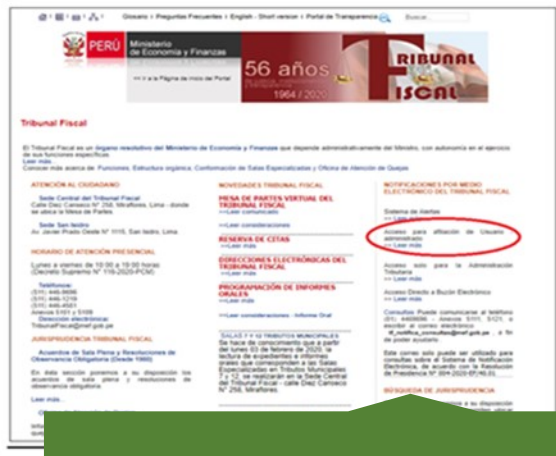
Glosario | Preguntas Frecuentes | English - Short version | Portal de Transparencia Buscar

PERÚ Ministerio de Economía y Finanzas

>> Ir a la Página de inicio del Portal

56 años 1964 / 2020

TRIBUNAL FISCAL

Tribunal Fiscal

El Tribunal Fiscal es un órgano resolutivo del Ministerio de Economía y Finanzas que depende administrativamente del Ministro, con autonomía en el ejercicio de sus funciones específicas.
Leer más...
Conocer más acerca de: Funciones, Estructura orgánica, Conformación de Salas Especializadas y Oficina de Atención de Quejas

ATENCIÓN AL CIUDADANO

Sede Central del Tribunal Fiscal
Calle Diez Canseco N° 258, Miraflores, Lima - donde se ubica la Mesa de Partes

Sede San Isidro
Av. Javier Prado Oeste N° 1115, San Isidro, Lima

HORARIO DE ATENCIÓN PRESENCIAL

Lunes a viernes de 10:00 a 19:00 horas
(Decreto Supremo N° 116-2020-PCM)

Teléfonos:
(511) 445-9690
(511) 446-1219
(511) 446-4561
Anexos 5101 y 5109
Dirección electrónica:
TribunalFiscal@mef.gob.pe

JURISPRUDENCIA TRIBUNAL FISCAL

Acuerdos de Sala Plena y Resoluciones de Observancia Obligatoria (Desde 1960)

En esta sección ponemos a su disposición los acuerdos de sala plena y resoluciones de observancia obligatoria.

Leer más...

NOVEDADES TRIBUNAL FISCAL

MESA DE PARTES VIRTUAL DEL TRIBUNAL FISCAL
>>Leer comunicado

>>Leer consideraciones

RESERVA DE CITAS
>>Leer más

DIRECCIONES ELECTRÓNICAS DEL TRIBUNAL FISCAL
>>Leer más

PROGRAMACIÓN DE INFORMES ORALES
>>Leer más

>>Leer consideraciones - Informe Oral

SALAS Y 12 TRIBUTOS MUNICIPALES
Se hace de conocimiento que a partir del lunes 03 de febrero de 2020, la lectura de expedientes e informes orales que correspondan a las Salas Especializadas en Tributos Municipales (Salas 7 y 12), se realizarán en la Sede Central del Tribunal Fiscal - calle Diez Canseco N° 258, Miraflores.

NOTIFICACIONES POR MEDIO ELECTRÓNICO DEL TRIBUNAL FISCAL

Sistema de Alertas
>> Leer más

Acceso para afiliación de Usuario administrado
>> Leer más

Acceso solo para la Administración Tributaria
>> Leer más

Acceso Directo a Buzón Electrónico
>> Leer más

Consultas: Puede comunicarse al teléfono (01) 4459690 - Anexos 5101, 5121, o escribir al correo electrónico tf_notifica_consultas@mef.gob.pe , a fin de poder ayudarlo.

Este correo solo puede ser utilizado para consultas sobre el Sistema de Notificación Electrónica, de acuerdo con la Resolución de Presidencia N° 004-2020-EF/40.01.

BÚSQUEDA DE JURISPRUDENCIA

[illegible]